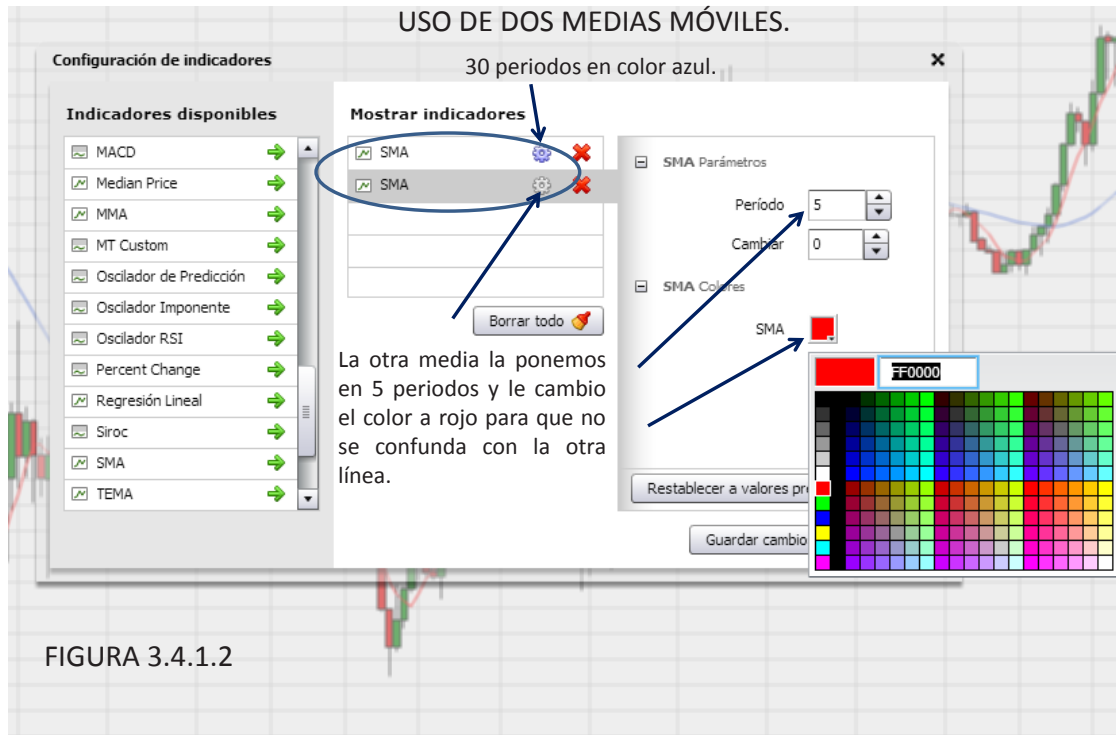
USO DE DOS MEDIAS MÓVILES.

Configuración de indicadores

×

30 periodos en color azul.

Indicadores disponibles

MACD
Median Price
MMA
MT Custom
Oscilador de Predicción
Oscilador Imponente
Oscilador RSI
Percent Change
Regresión Lineal
Siroc
SMA
TEMA

Mostrar indicadores

SMA
SMA

Borrar todo

La otra media la ponemos en 5 periodos y le cambio el color a rojo para que no se confunda con la otra línea.

SMA Parámetros

Período 5

Cambiar 0

SMA Colores

SMA

FF0000

Restablecer a valores pre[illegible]

Guardar cambio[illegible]

FIGURA 3.4.1.2